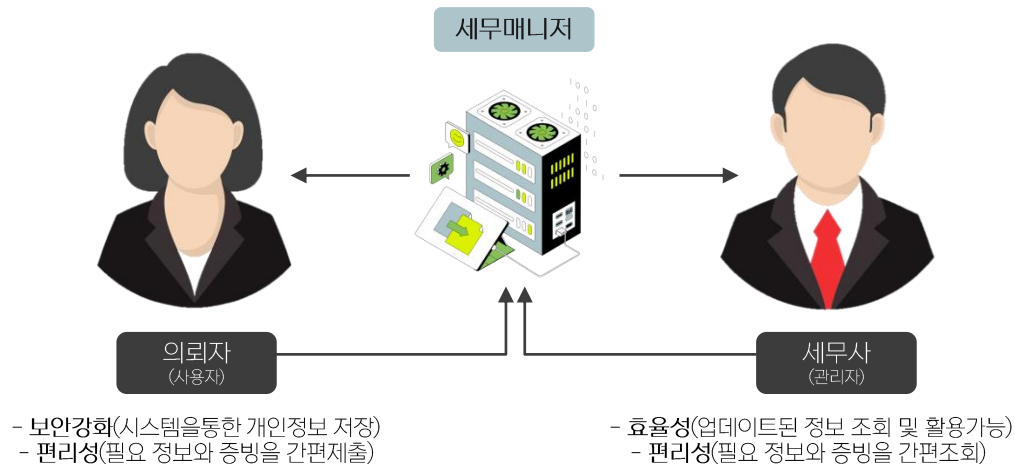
세무매니저

의뢰자
(사용자)

세무사
(관리자)

- 보안강화(시스템을통한 개인정보 저장)
- 편리성(필요 정보와 증빙을 간편제출)

- 효율성(업데이트된 정보 조회 및 활용가능)
- 편리성(필요 정보와 증빙을 간편조회)